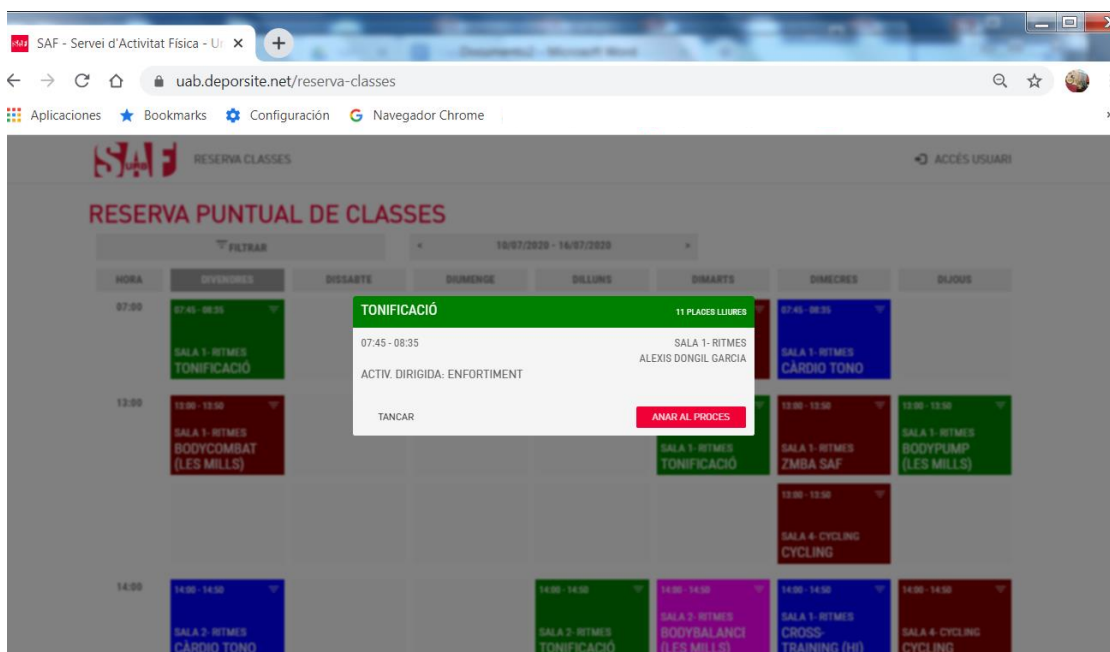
SAF - Servei d'Activitat Física - U ×

uab.deporsite.net/reserva-classes

Aplicaciones Bookmarks Configuración Navegador Chrome

SAF RESERVA CLASSES ACCÉS USUARI

RESERVA PUNTUAL DE CLASSES

FILTRAR

10/07/2020 - 16/07/2020

| HORA | DIVENDRES | DISSABTE | DIUMENGE | DILLUNS | DIMARTS | DIMECRES | DIJOUS |
|---|---|---|---|---|---|---|---|
| 07:00 | 07:45 - 08:35 SALA 1- RITMES TONIFICACIÓ | | | | | 07:45 - 08:35 SALA 1- RITMES CÀRDIO TONO | |
| 13:00 | 13:00 - 13:50 SALA 1- RITMES BODYCOMBAT (LES MILLS) | | | | SALA 1- RITMES TONIFICACIÓ | 13:00 - 13:50 SALA 1- RITMES ZMBA SAF | 13:00 - 13:50 SALA 1- RITMES BODYPUMP (LES MILLS) |
| | | | | | | 13:00 - 13:50 SALA 4- CYCLING CYCLING | |
| 14:00 | 14:00 - 14:50 SALA 2- RITMES CÀRDIO TONO | | | 14:00 - 14:50 SALA 2- RITMES TONIFICACIÓ | 14:00 - 14:50 SALA 2- RITMES BODYBALANCE (LES MILLS) | 14:00 - 14:50 SALA 1- RITMES CROSS-TRAINING (HI) | 14:00 - 14:50 SALA 4- CYCLING CYCLING |

TONIFICACIÓ
11 PLACES LLIURES
07:45 - 08:35
SALA 1- RITMES
ALEXIS DONGIL GARCIA
ACTIV. DIRIGIDA: ENFORTIMENT
TANCAR
ANAR AL PROCES